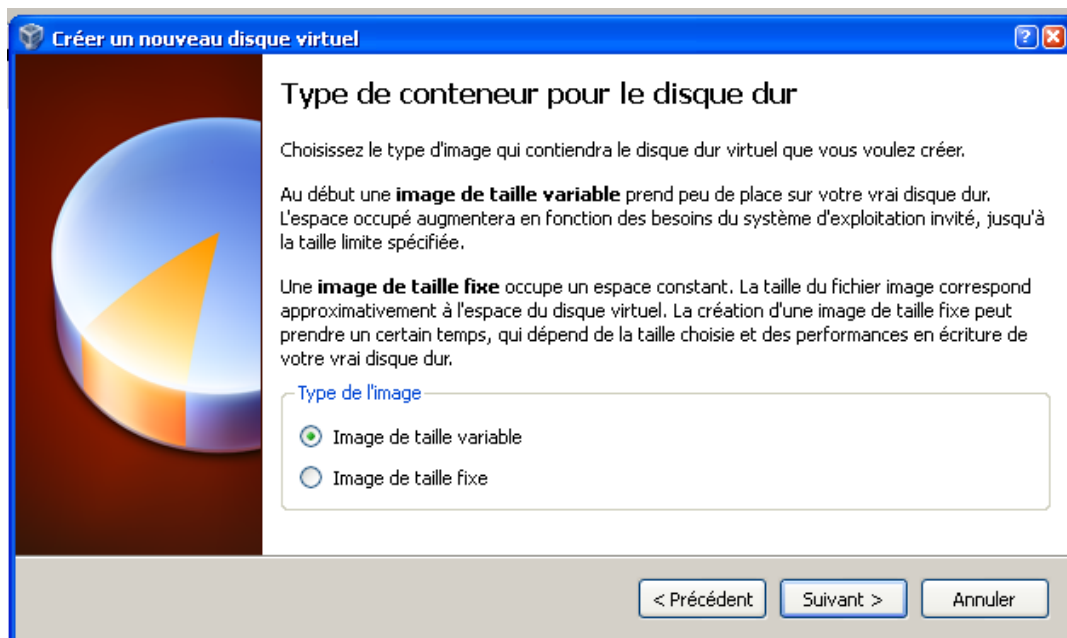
Créer un nouveau disque virtuel

Type de conteneur pour le disque dur

Choisissez le type d'image qui contiendra le disque dur virtuel que vous voulez créer.

Au début une **image de taille variable** prend peu de place sur votre vrai disque dur. L'espace occupé augmentera en fonction des besoins du système d'exploitation invité, jusqu'à la taille limite spécifiée.

Une **image de taille fixe** occupe un espace constant. La taille du fichier image correspond approximativement à l'espace du disque virtuel. La création d'une image de taille fixe peut prendre un certain temps, qui dépend de la taille choisie et des performances en écriture de votre vrai disque dur.

Type de l'image

Image de taille variable

Image de taille fixe

< Précédent

Suivant >

Annuler